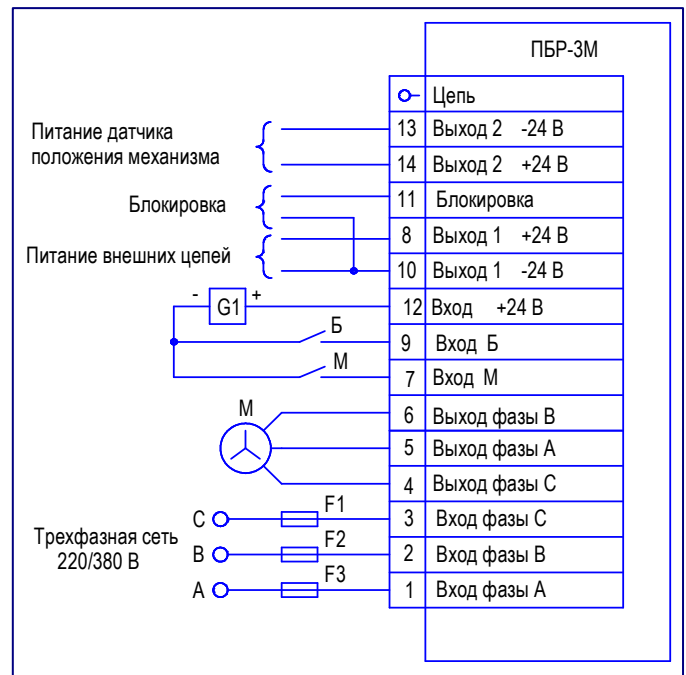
ПБР-3М

Цепь

Питание датчика положения механизма

13 Выход 2 -24 В

14 Выход 2 +24 В

Блокировка

11 Блокировка

Питание внешних цепей

8 Выход 1 +24 В

10 Выход 1 -24 В

- G1 +

12 Вход +24 В

Б

9 Вход Б

М

7 Вход М

М

6 Выход фазы В

5 Выход фазы А

4 Выход фазы С

Трехфазная сеть 220/380 В

С

F1

3 Вход фазы С

В

F2

2 Вход фазы В

А

F3

1 Вход фазы А